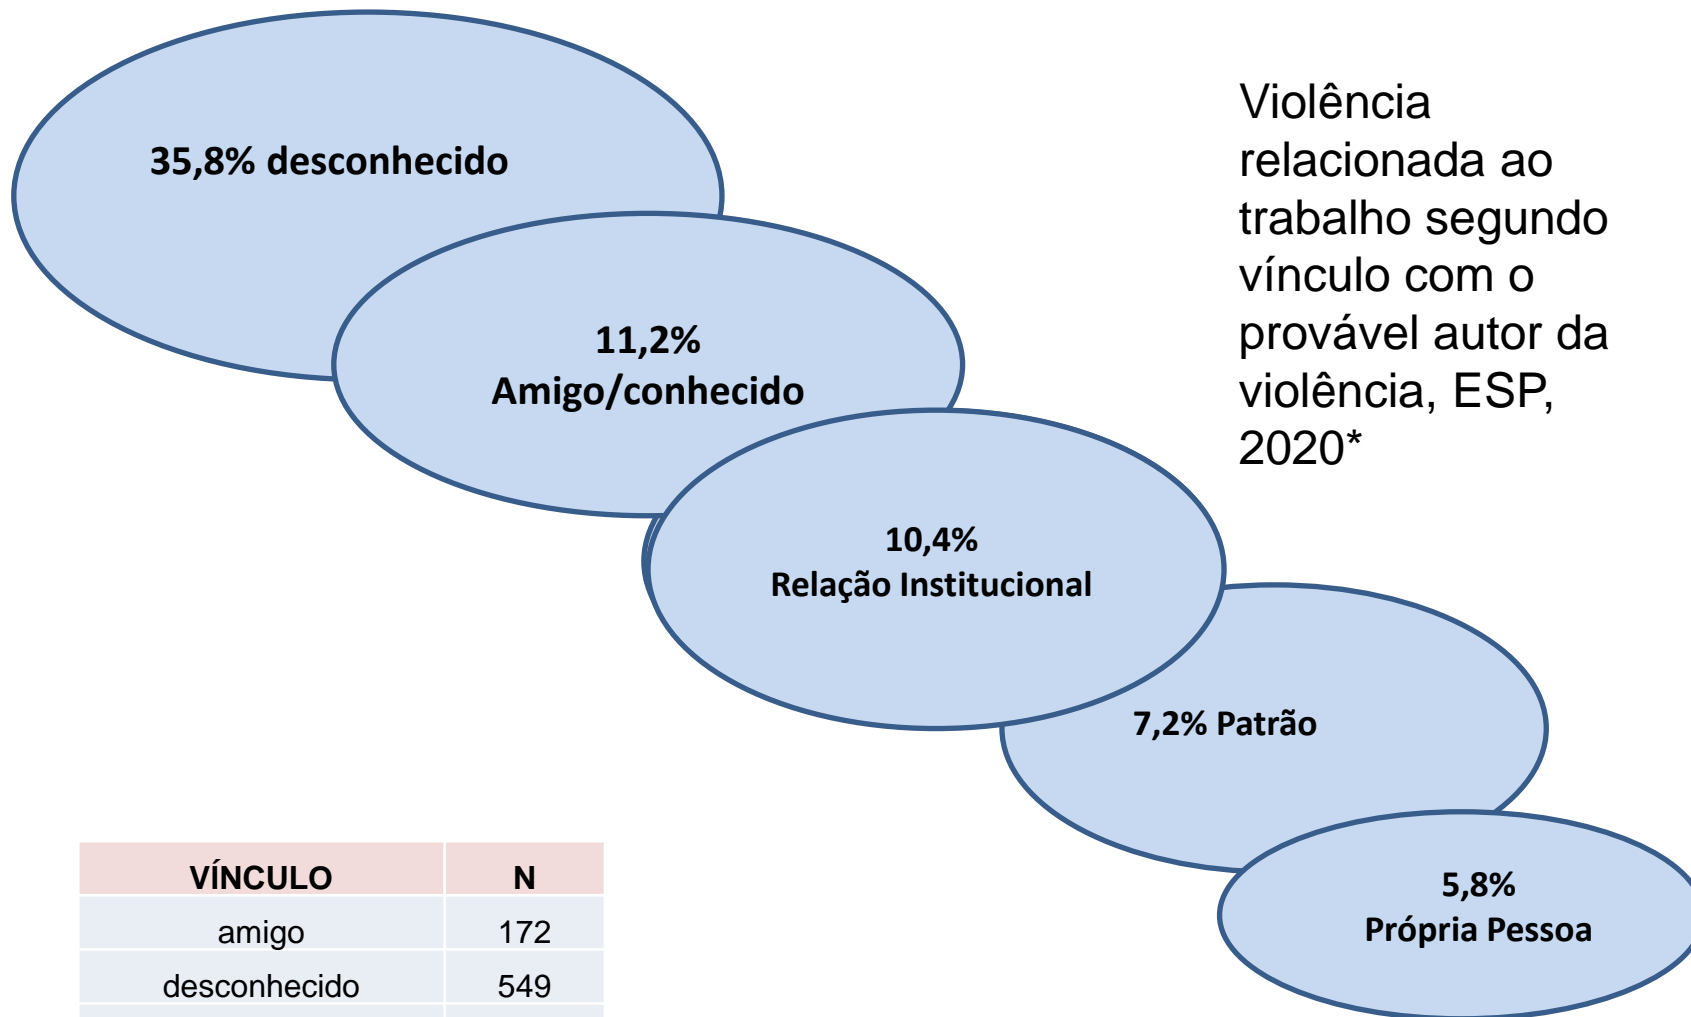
35,8% desconhecido

11,2%
Amigo/conhecido

10,4%
Relação Institucional

7,2% Patrão

5,8%
Própria Pessoa

Violência relacionada ao trabalho segundo vínculo com o provável autor da violência, ESP, 2020*

| VÍNCULO | N |
|---|---|
| amigo | 172 |
| desconhecido | 549 |